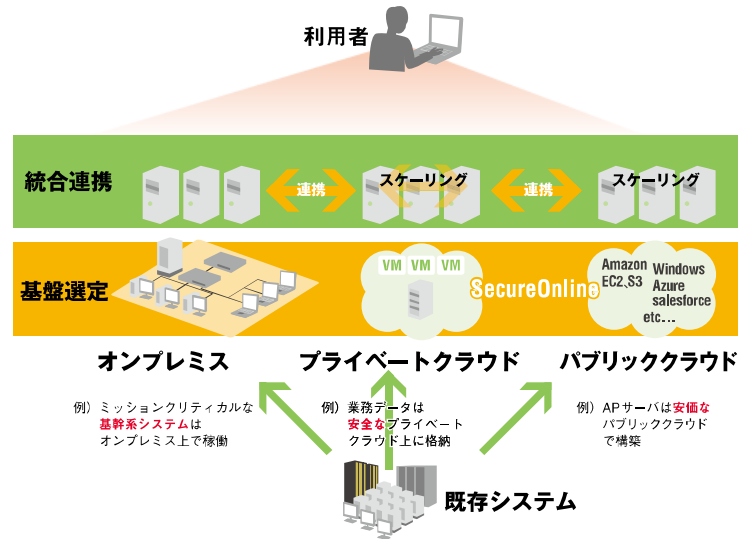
利用者

統合連携

連携

スケーリング

連携

スケーリング

基盤選定

VM VM VM

SecureOnline

Amazon EC2,S3

Windows Azure

salesforce

etc…

オンプレミス

プライベートクラウド

パブリッククラウド

例）ミッションクリティカルな基幹系システムはオンプレミス上で稼働

例）業務データは安全なプライベートクラウド上に格納

例）APサーバは安価なパブリッククラウドで構築

既存システム